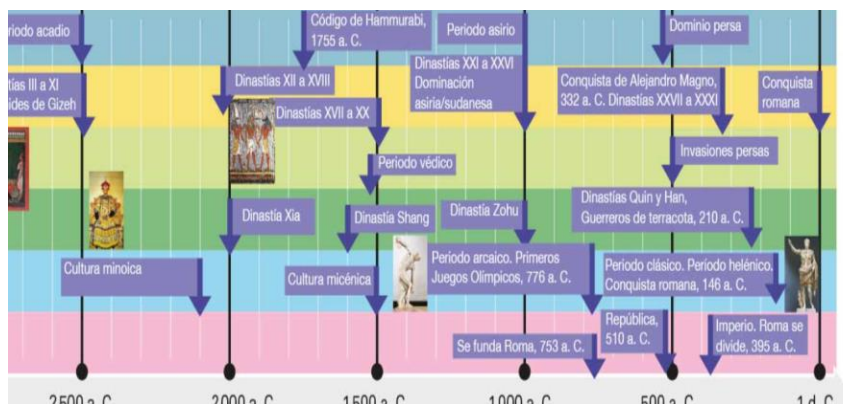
riodo acadio

tías III a XI
ides de Gizeh

Código de Hammurabi, 1755 a. C.

Dinastías XII a XVIII

Dinastías XVII a XX

Período védico

Dinastía Xia

Dinastía Shang

Cultura minoica

Cultura micénica

Período asirio

Dinastías XXI a XXVI
Dominación asiria/sudanesa

Dinastía Zohu

Período arcaico. Primeros Juegos Olímpicos, 776 a. C.

Se funda Roma, 753 a. C.

Dominio persa

Conquista de Alejandro Magno, 332 a. C. Dinastías XXVII a XXXI

Invasiones persas

Dinastías Quin y Han, Guerreros de terracota, 210 a. C.

Período clásico. Período helénico. Conquista romana, 146 a. C.

República, 510 a. C.

Imperio. Roma se divide, 395 a. C.

Conquista romana

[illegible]500 a. C.

2000 a. C.

1500 a. C.

1000 a. C.

500 a. C.

1 d. C.